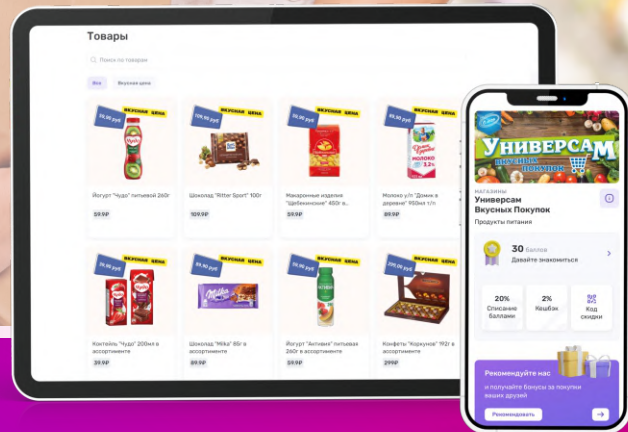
Товары

Поиск по товарам

Все

Вкусная цена

ВКУСНАЯ ЦЕНА
59,90 руб

Йогурт "Чудо" питьевой 260г

59.9₽

ВКУСНАЯ ЦЕНА
109,90 руб

Шоколад "Ritter Sport" 100г

109.9₽

ВКУСНАЯ ЦЕНА
59,90 руб

Макаронные изделия "Шебекинские" 450г в...

59.9₽

ВКУСНАЯ ЦЕНА
89,90 руб

Молоко у/п "Домик в деревне" 950мл т/п

89.9₽

ВКУСНАЯ ЦЕНА
59,90 руб

Коктейль "Чудо" 200мл в ассортименте

59.9₽

ВКУСНАЯ ЦЕНА
89,90 руб

Шоколад "Milka" 85г в ассортименте

89.9₽

ВКУСНАЯ ЦЕНА
59,90 руб

Йогурт "Активиа" питьевая 260г в ассортименте

59.9₽

ВКУСНАЯ ЦЕНА
299,90 руб

Конфеты "Коркунов" 192г в ассортименте

299₽

Универсам Вкусных Покупок

МАГАЗИНЫ
Универсам Вкусных Покупок
Продукты питания

30 баллов
Давайте знакомиться

20%
Списание баллами

2%
Кешбэк

Код скидки

Рекомендуйте нас
и получайте бонусы за покупки ваших друзей

Рекомендовать